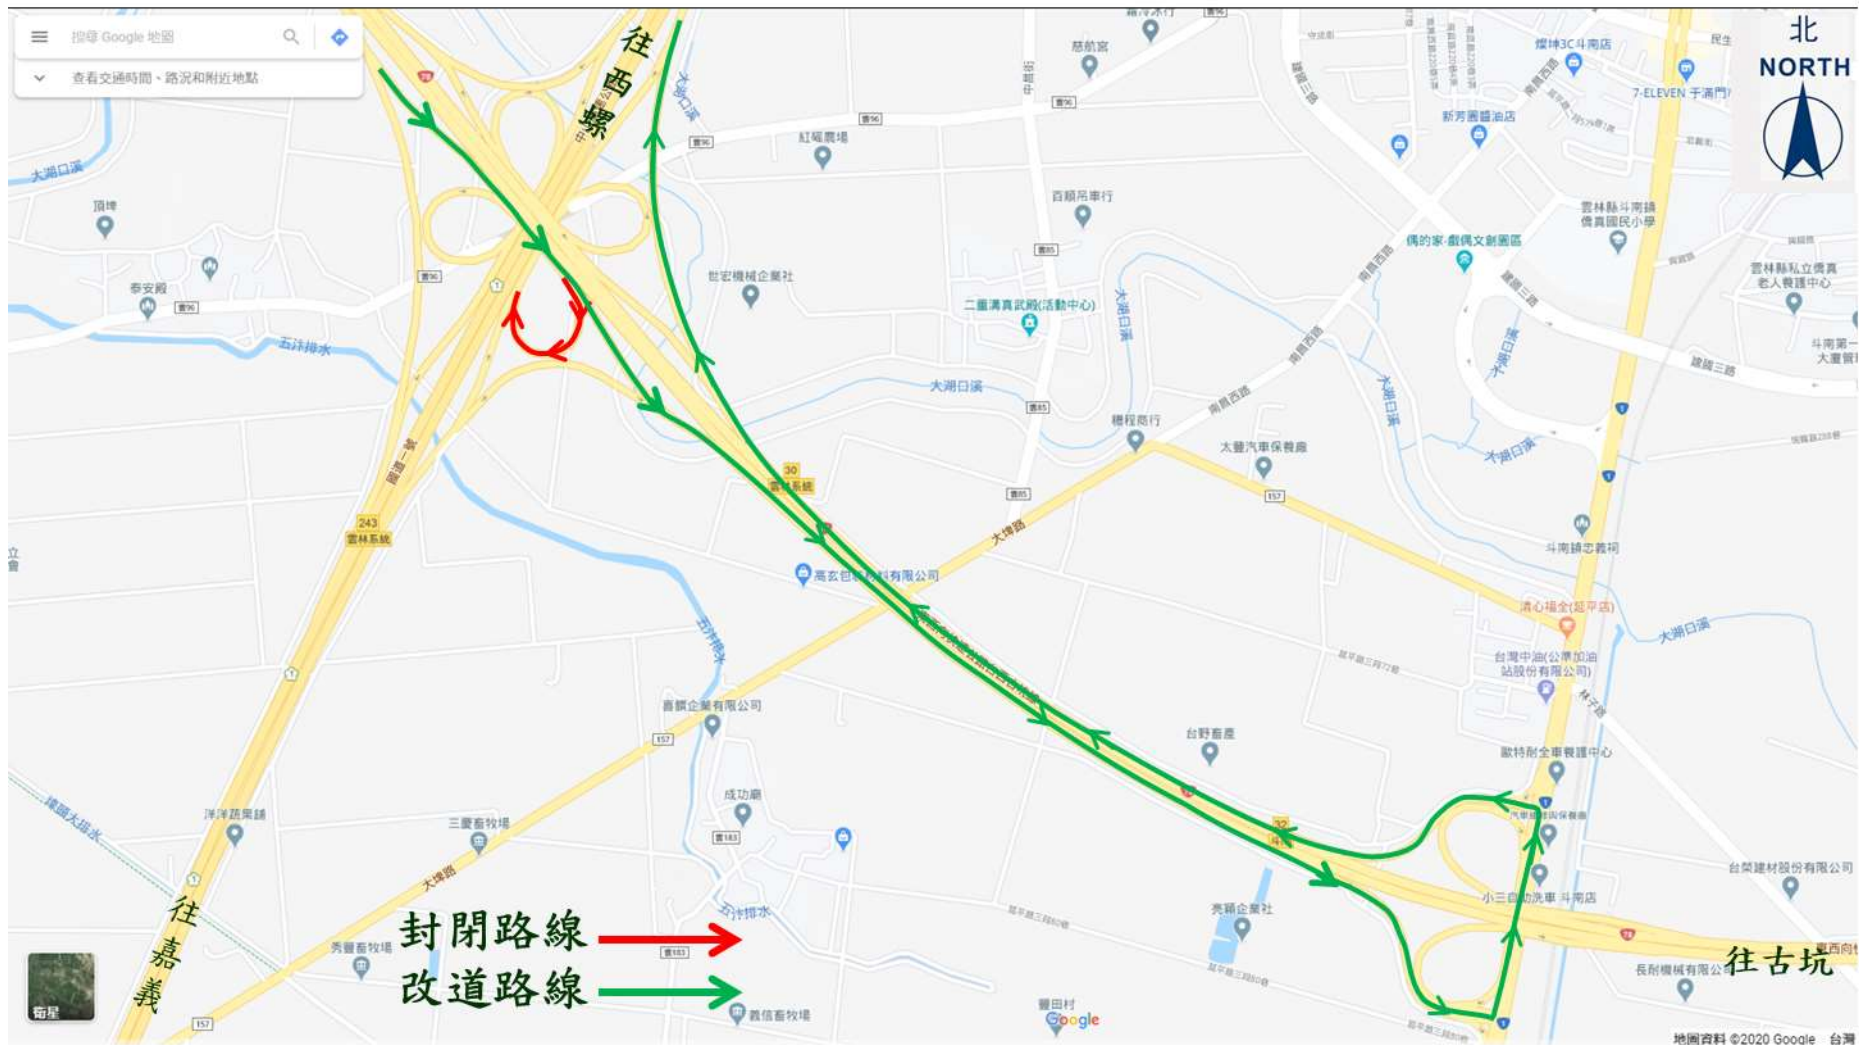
搜尋 Google 地圖
查看交通時間、路況和附近地點
往西螺
北
NORTH
大湖口溪
頂埤
泰安殿
五汴排水
紅福農場
慈航宮
百順吊車行
世宏機械企業社
二重溝真武殿(活動中心)
大湖口溪
穗程商行
太豐汽車保養廠
偶的家·戲偶文創園區
雲林縣斗南鎮僑真國民小學
雲林縣私立僑真老人養護中心
新芳園醬油店
燦坤3C斗南店
7-ELEVEN 于濱門
斗南鎮忠義祠
清心福全(延平店)
台灣中油(公豐加油站股份有限公司)
歐特耐全車養護中心
小三自助洗車 斗南店
台榮建材股份有限公司
長耐機械有限公司
30
雲林系統
243
雲林系統
大埤路
高玄包裝材料有限公司
喜饌企業有限公司
成功廟
台野畜產
三慶畜牧場
洋洋蔬果舖
秀麗畜牧場
亮穎企業社
舊庄溪
五汴排水
大埤路
32
往嘉義
封閉路線
改道路線
往古坑
衛星
義信畜牧場
舊田村
Google
地圖資料 ©2020 Google 台灣